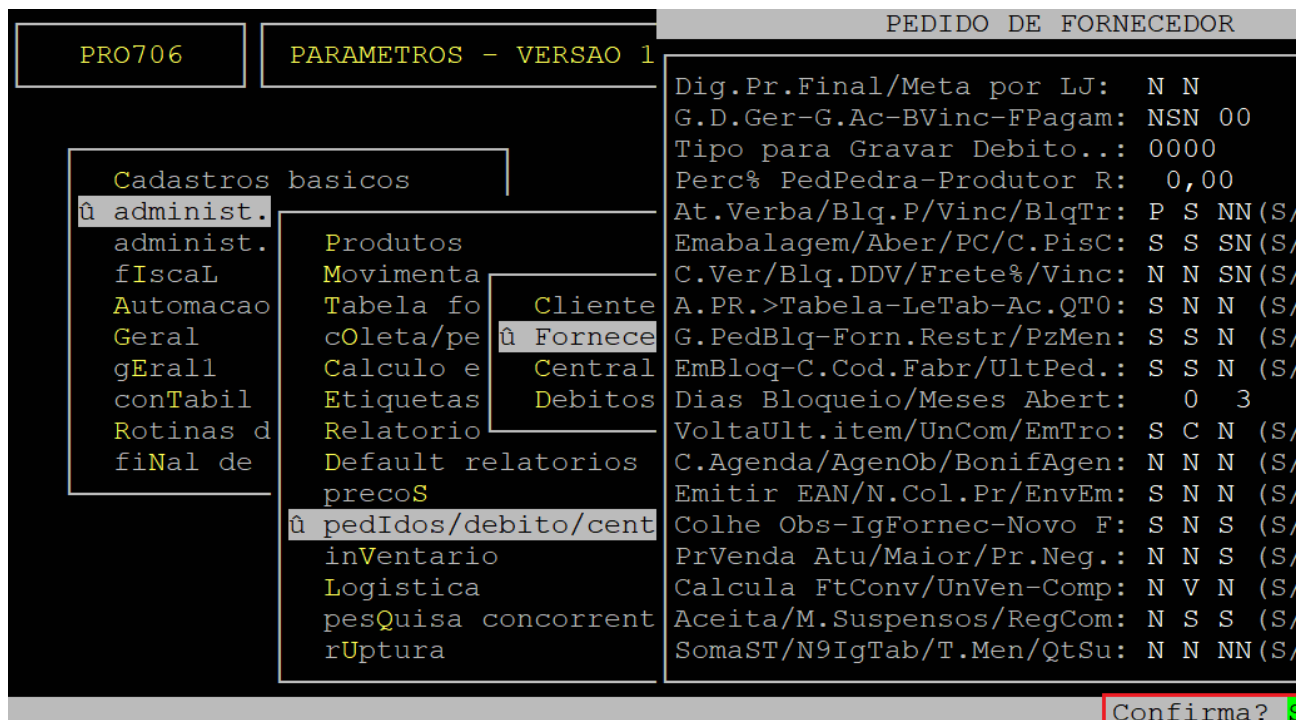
PRO706

PARAMETROS - VERSAO 1

PEDIDO DE FORNECEDOR

Cadastros basicos
û administ.
administ.
fIscaL
Automacao
Geral
gEral1
conTabil
Rotinas d
fiNal de

Produtos
Movimenta
Tabela fo
cOleta/pe
Calculo e
Etiquetas
Relatorio
Default relatorios
precoS
û pedIdos/debito/cent
inVentario
Logistica
pesQuisa concorrent
rUptura

Cliente
û Fornece
Central
Debitos

Dig.Pr.Final/Meta por LJ: N N
G.D.Ger-G.Ac-BVinc-FPagam: NSN 00
Tipo para Gravar Debito..: 0000
Perc% PedPedra-Produtor R: 0,00
At.Verba/Blq.P/Vinc/BlqTr: P S NN(S/
Emabalagem/Aber/PC/C.PisC: S S SN(S/
C.Ver/Blq.DDV/Frete%/Vinc: N N SN(S/
A.PR.>Tabela-LeTab-Ac.QT0: S N N (S/
G.PedBlq-Forn.Restr/PzMen: S S N (S/
EmBloq-C.Cod.Fabr/UltPed.: S S N (S/
Dias Bloqueio/Meses Abert: 0 3
VoltaUlt.item/UnCom/EmTro: S C N (S/
C.Agenda/AgenOb/BonifAgen: N N N (S/
Emitir EAN/N.Col.Pr/EnvEm: S N N (S/
Colhe Obs-IgFornec-Novo F: S N S (S/
PrVenda Atu/Maior/Pr.Neg.: N N S (S/
Calcula FtConv/UnVen-Comp: N V N (S/
Aceita/M.Suspensos/RegCom: N S S (S/
SomaST/N9IgTab/T.Men/QtSu: N N NN(S/

Confirma? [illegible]